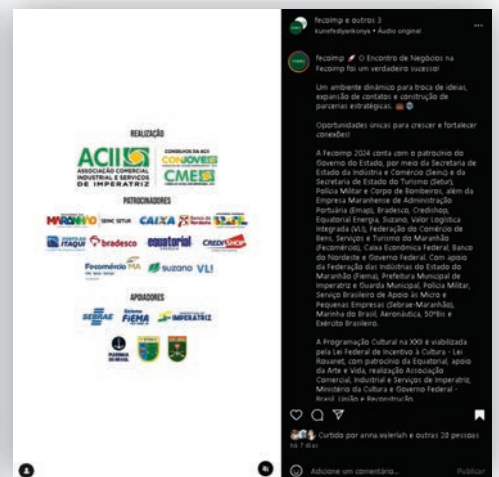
REALIZAÇÃO

ACII ASSOCIAÇÃO COMERCIAL INDUSTRIAL E SERVIÇOS DE IMPERATRIZ

CONSELHOS DA ACII CONJOVE CME

PATROCINADORES

MARANHÃO SEINC SETUR CAIXA Banco do Nordeste

PORTO DO ITAQUI bradesco equatorial CREDISHOP

Fecomércio MA suzano VLI

APOIADORES

SEBRAE Sistema FIEMA IMPERATRIZ

MARINHA DO BRASIL

fecoimp e outros 3
kunefedyelkonya • Áudio original

fecoimp O Encontro de Negócios na Fecoimp foi um verdadeiro sucesso!

Um ambiente dinâmico para troca de ideias, expansão de contatos e construção de parcerias estratégicas.

Oportunidades únicas para crescer e fortalecer conexões!

A Fecoimp 2024 conta com o patrocínio do Governo do Estado, por meio da Secretaria de Estado da Indústria e Comércio (Seinc) e da Secretaria de Estado do Turismo (Setur), Polícia Militar e Corpo de Bombeiros, além da Empresa Maranhense de Administração Portuária (Emap), Bradesco, Credishop, Equatorial Energia, Suzano, Valor Logística Integrada (VLI), Federação do Comércio de Bens, Serviços e Turismo do Maranhão (Fecomércio), Caixa Econômica Federal, Banco do Nordeste e Governo Federal. Com apoio da Federação das Indústrias do Estado do Maranhão (Fiema), Prefeitura Municipal de Imperatriz e Guarda Municipal, Polícia Militar, Serviço Brasileiro de Apoio às Micro e Pequenas Empresas (Sebrae-Maranhão), Marinha do Brasil, Aeronáutica, 50ºBis e Exército Brasileiro.

A Programação Cultural na XXII é viabilizada pela Lei Federal de Incentivo à Cultura - Lei Rouanet, com patrocínio da Equatorial, apoio da Arte e Vida, realização Associação Comercial, Industrial e Serviços de Imperatriz, Ministério da Cultura e Governo Federal - Brasil. União e Reconstrução.

Curtido por anna.valeriah e outras 20 pessoas
há 7 dias

Adicione um comentário... Publicar